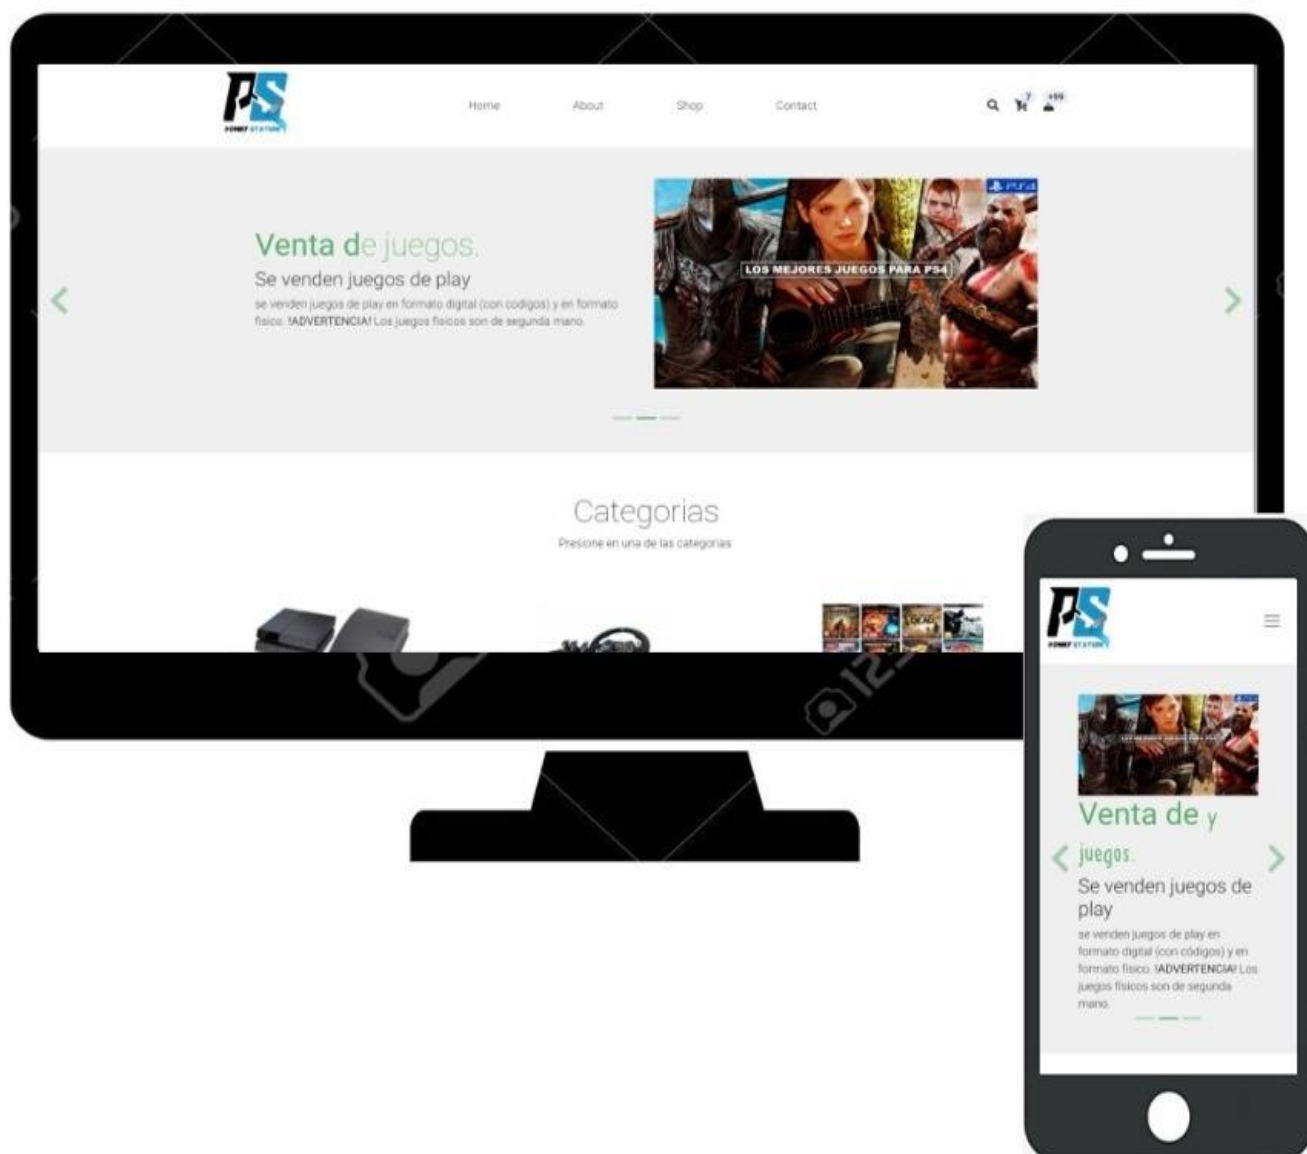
PS
POWER STATION

Home About Shop Contact

7 +99

Venta de juegos.

Se venden juegos de play

se venden juegos de play en formato digital (con codigos) y en formato fisico. !ADVERTENCIA! Los juegos fisicos son de segunda mano.

PS4

LOS MEJORES JUEGOS PARA PS4

Categorias

Presione en una de las categorias

PS
POWER STATION

Venta de y

juegos.

Se venden juegos de play

se venden juegos de play en formato digital (con códigos) y en formato fisico. !ADVERTENCIA! Los juegos fisicos son de segunda mano.